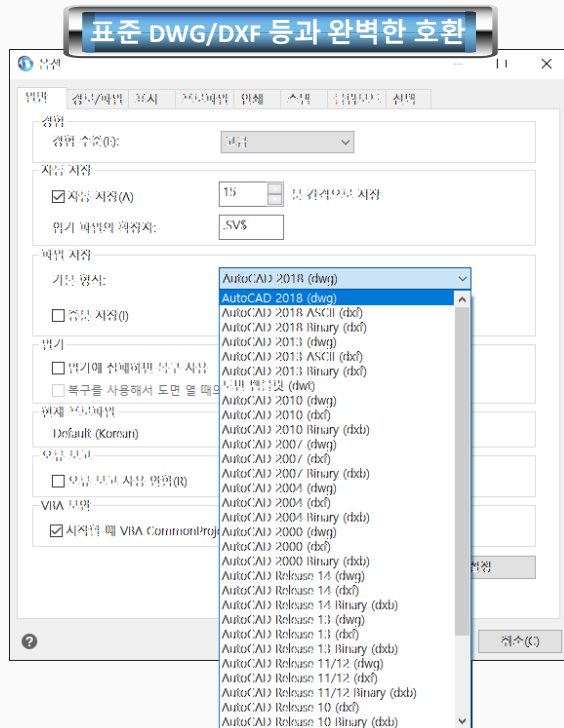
표준 DWG/DXF 등과 완벽한 호환

옵션

일반 | 경로/파일 | 표시 | 프로파일 | 인쇄 | 스냅 | 그립/선택 | 선택

경험
경험 수준(E): 고급

자동 저장
☑ 자동 저장(A) 15 분 간격으로 저장
임시 파일의 확장자: .SV$

파일 저장
기본 형식: AutoCAD 2018 (dwg)
☐ 증분 저장(I)

열기
☐ 열기에 실패하면 복구 사용
☐ 복구를 사용해서 도면 열 때의

인쇄 프로파일
Default (Korean)

오류 보고
☐ 오류 보고 사용 안함(R)

VBA 보안
☑ 시작할 때 VBA CommonProj

AutoCAD 2018 (dwg)
AutoCAD 2018 ASCII (dxf)
AutoCAD 2018 Binary (dxf)
AutoCAD 2013 (dwg)
AutoCAD 2013 ASCII (dxf)
AutoCAD 2013 Binary (dxf)
도면 템플릿 (dwt)
AutoCAD 2010 (dwg)
AutoCAD 2010 (dxf)
AutoCAD 2010 Binary (dxb)
AutoCAD 2007 (dwg)
AutoCAD 2007 (dxf)
AutoCAD 2007 Binary (dxb)
AutoCAD 2004 (dwg)
AutoCAD 2004 (dxf)
AutoCAD 2004 Binary (dxb)
AutoCAD 2000 (dwg)
AutoCAD 2000 (dxf)
AutoCAD 2000 Binary (dxb)
AutoCAD Release 14 (dwg)
AutoCAD Release 14 (dxf)
AutoCAD Release 14 Binary (dxb)
AutoCAD Release 13 (dwg)
AutoCAD Release 13 (dxf)
AutoCAD Release 13 Binary (dxb)
AutoCAD Release 11/12 (dwg)
AutoCAD Release 11/12 (dxf)
AutoCAD Release 11/12 Binary (dxb)
AutoCAD Release 10 (dxf)
AutoCAD Release 10 Binary (dxb)

설정

취소(C)